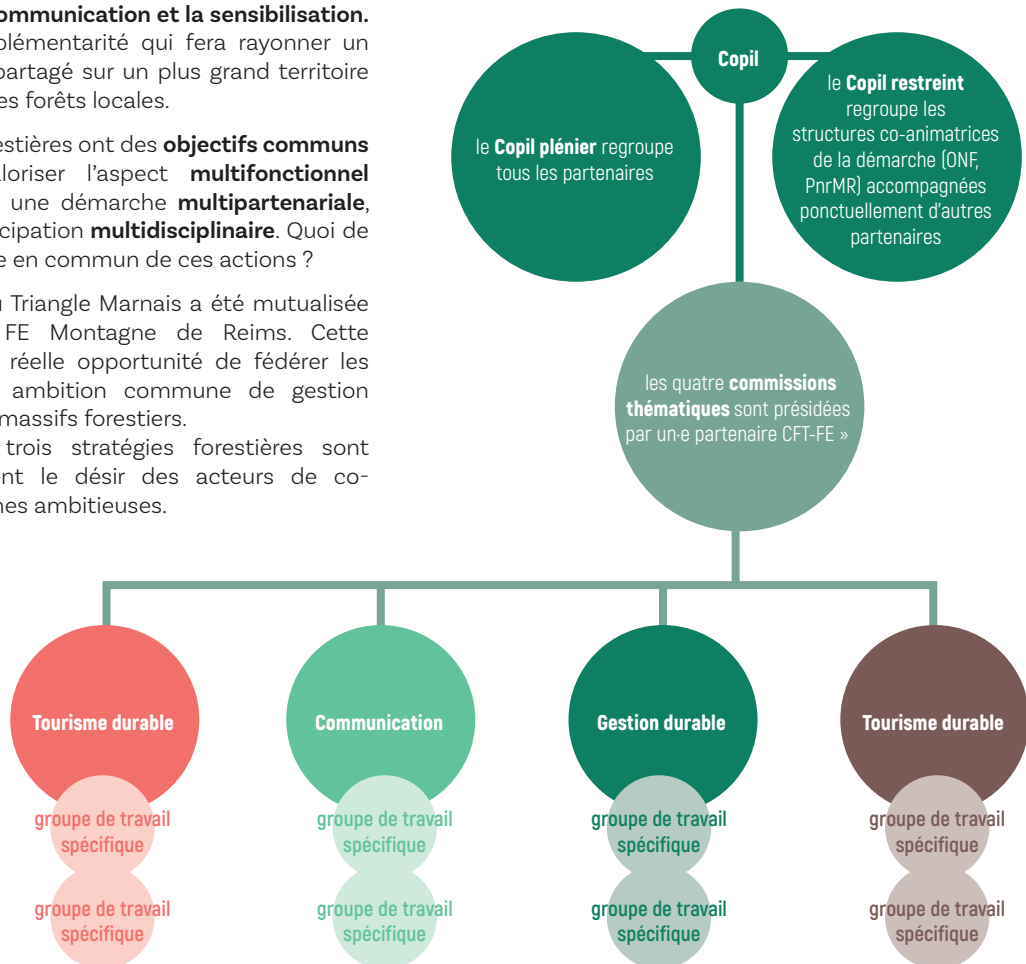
ommunication et la sensibilisation. plémentarité qui fera rayonner un partagé sur un plus grand territoire es forêts locales.

estières ont des **objectifs communs** aloriser l'aspect **multifonctionnel** une démarche **multipartenariale**, icipation **multidisciplinaire**. Quoi de e en commun de ces actions ?

Triangle Marnais a été mutualisée FE Montagne de Reims. Cette réelle opportunité de fédérer les ambition commune de gestion massifs forestiers. trois stratégies forestières sont nt le désir des acteurs de co-nes ambitieuses.

Copil

le **Copil plénier** regroupe tous les partenaires

le **Copil restreint** regroupe les structures co-animatrices de la démarche (ONF, PnrMR) accompagnées ponctuellement d'autres partenaires

les quatre **commissions thématiques** sont présidées par un·e partenaire CFT-FE »

Tourisme durable

groupe de travail spécifique

groupe de travail spécifique

Communication

groupe de travail spécifique

groupe de travail spécifique

Gestion durable

groupe de travail spécifique

groupe de travail spécifique

Tourisme durable

groupe de travail spécifique

groupe de travail spécifique